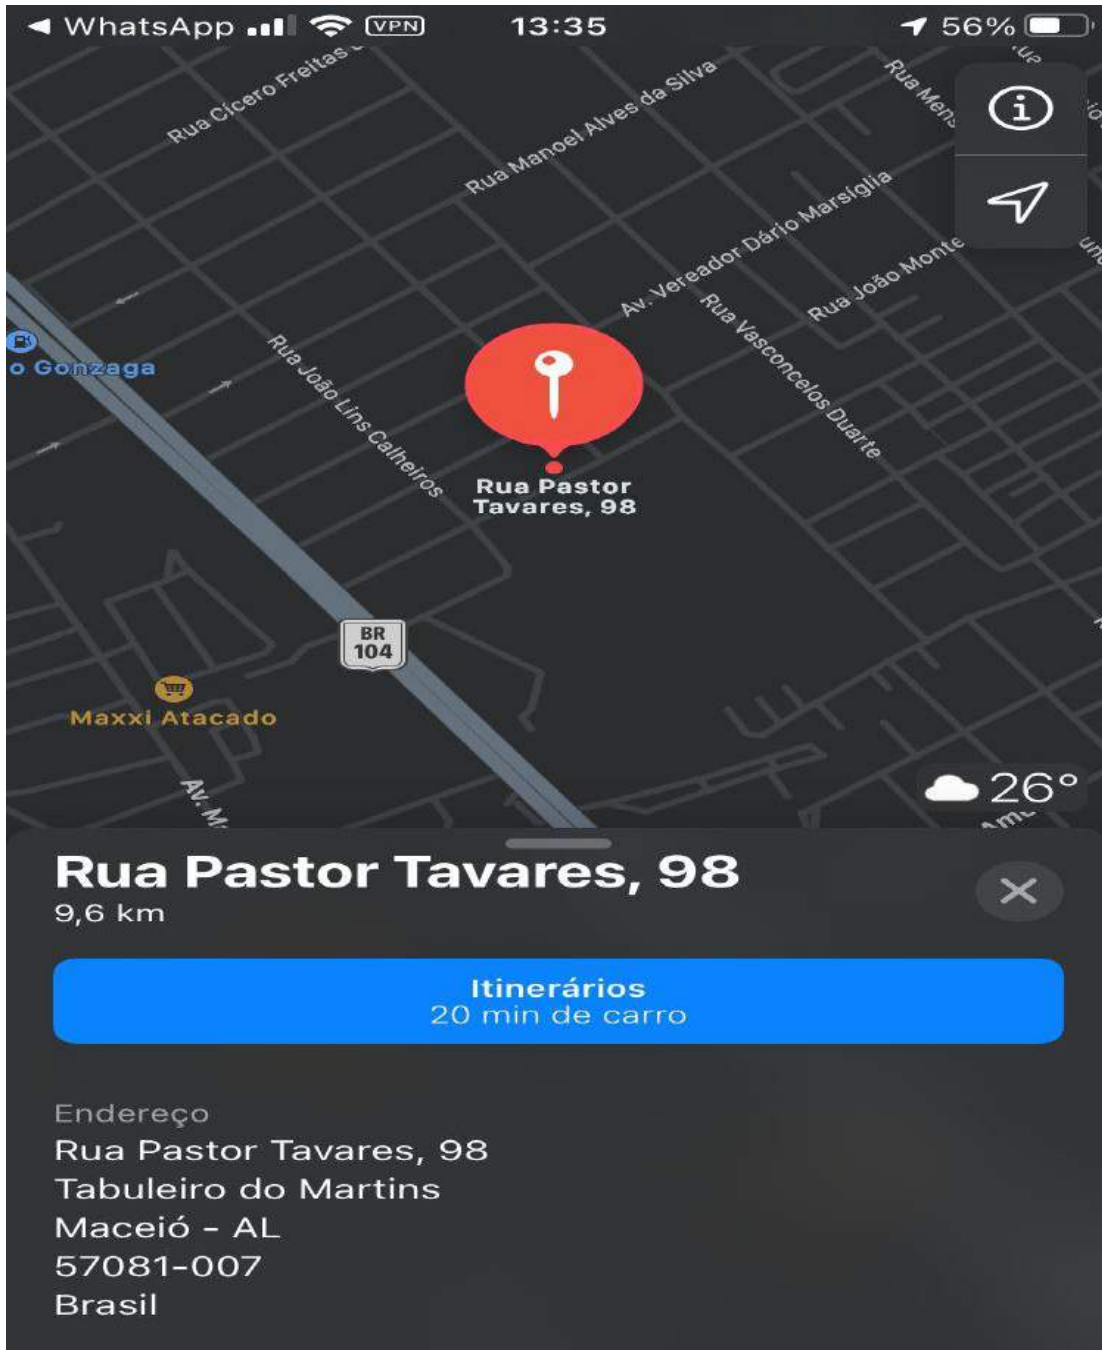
◄ WhatsApp VPN 13:35 56%

Rua Cícero Freitas

Rua Manoel Alves da Silva

Rua Mens

Av. Vereador Dário Marsiglia

Rua João Monte

Rua Vasconcelos Duarte

Rua João Lins Calheiros

o Gonzaga

Rua Pastor Tavares, 98

BR 104

Maxxi Atacado

Av. M

26°

Rua Pastor Tavares, 98
9,6 km

Itinerários
20 min de carro

Endereço
Rua Pastor Tavares, 98
Tabuleiro do Martins
Maceió - AL
57081-007
Brasil